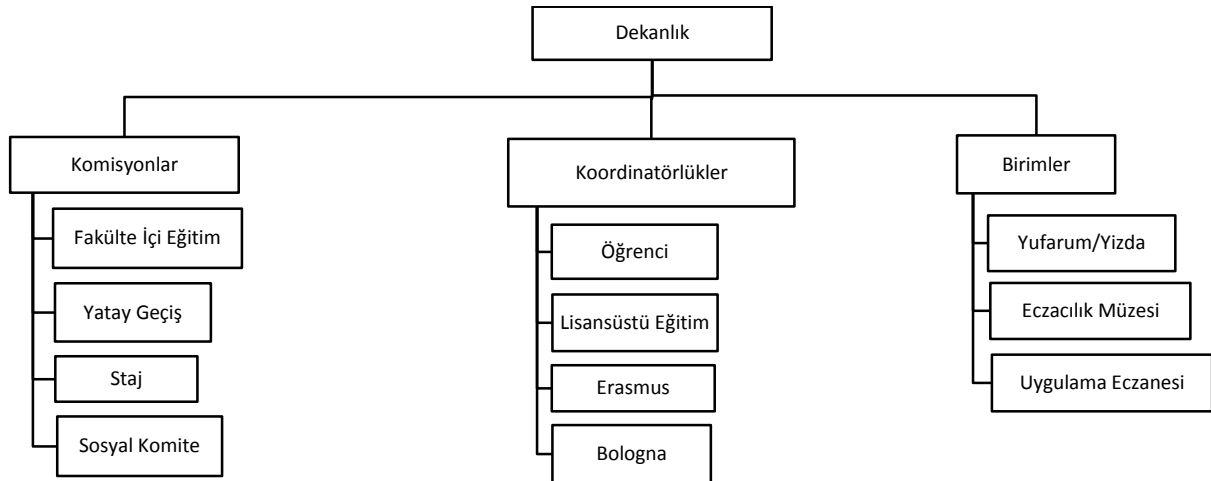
Dekanlık

Komisyonlar

Fakülte İçi Eğitim

Yatay Geçiş

Staj

Sosyal Komite

Koordinatörlükler

Öğrenci

Lisansüstü Eğitim

Erasmus

Bologna

Birimler

Yufarum/Yizda

Eczacılık Müzesi

Uygulama Eczanesi